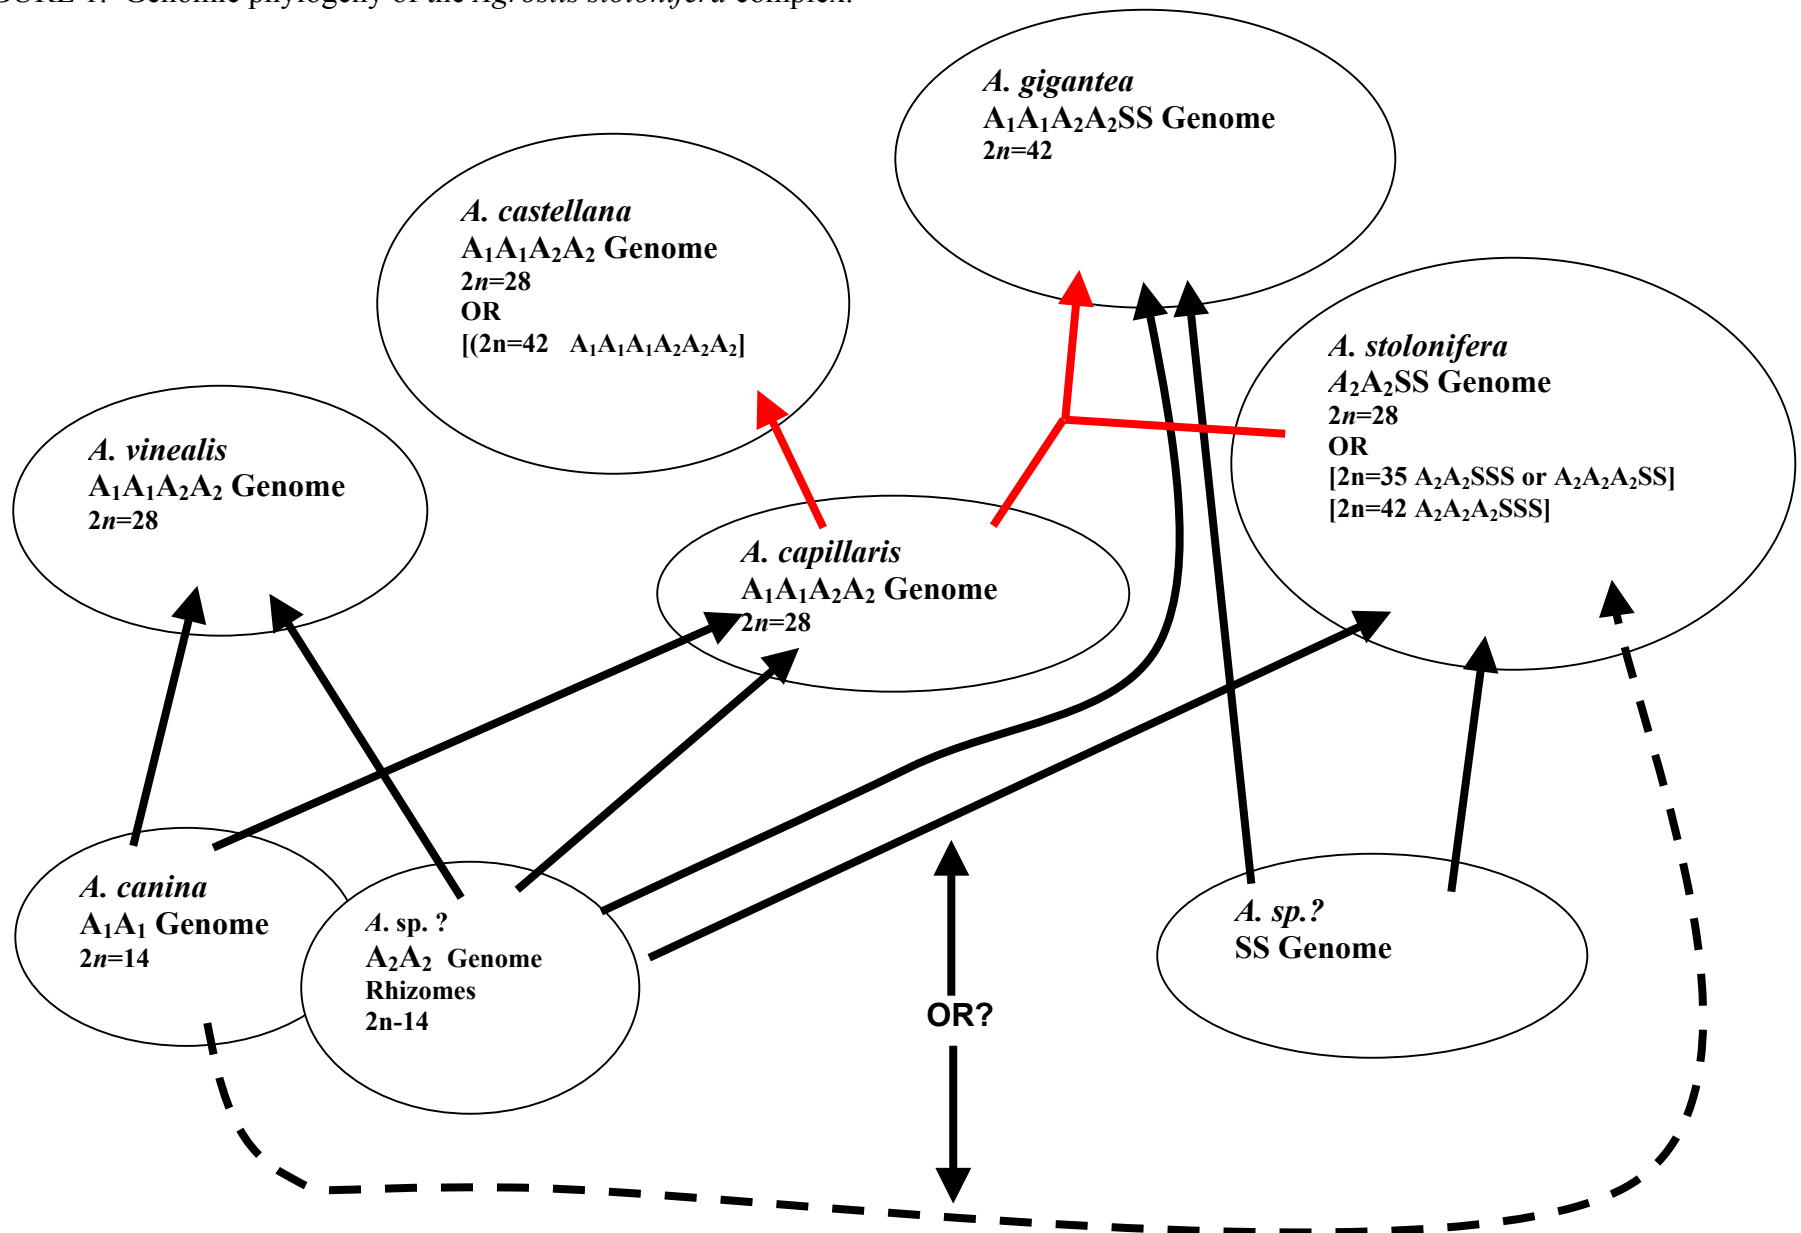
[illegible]URE 1. Genomic phylogeny of the *Agrostis stolonifera* complex.

*A. gigantea*
$A_1A_1A_2A_2SS$ Genome
2*n*=42

*A. castellana*
$A_1A_1A_2A_2$ Genome
2*n*=28
OR
[(2n=42 $A_1A_1A_1A_2A_2A_2$]

*A. stolonifera*
$A_2A_2SS$ Genome
2*n*=28
OR
[2n=35 $A_2A_2SSS$ or $A_2A_2A_2SS$]
[2n=42 $A_2A_2A_2SSS$]

*A. vinealis*
$A_1A_1A_2A_2$ Genome
2*n*=28

*A. capillaris*
$A_1A_1A_2A_2$ Genome
2*n*=28

*A. canina*
$A_1A_1$ Genome
2*n*=14

*A.* sp. ?
$A_2A_2$ Genome
Rhizomes
2n-14

OR?

*A. sp.?*
SS Genome